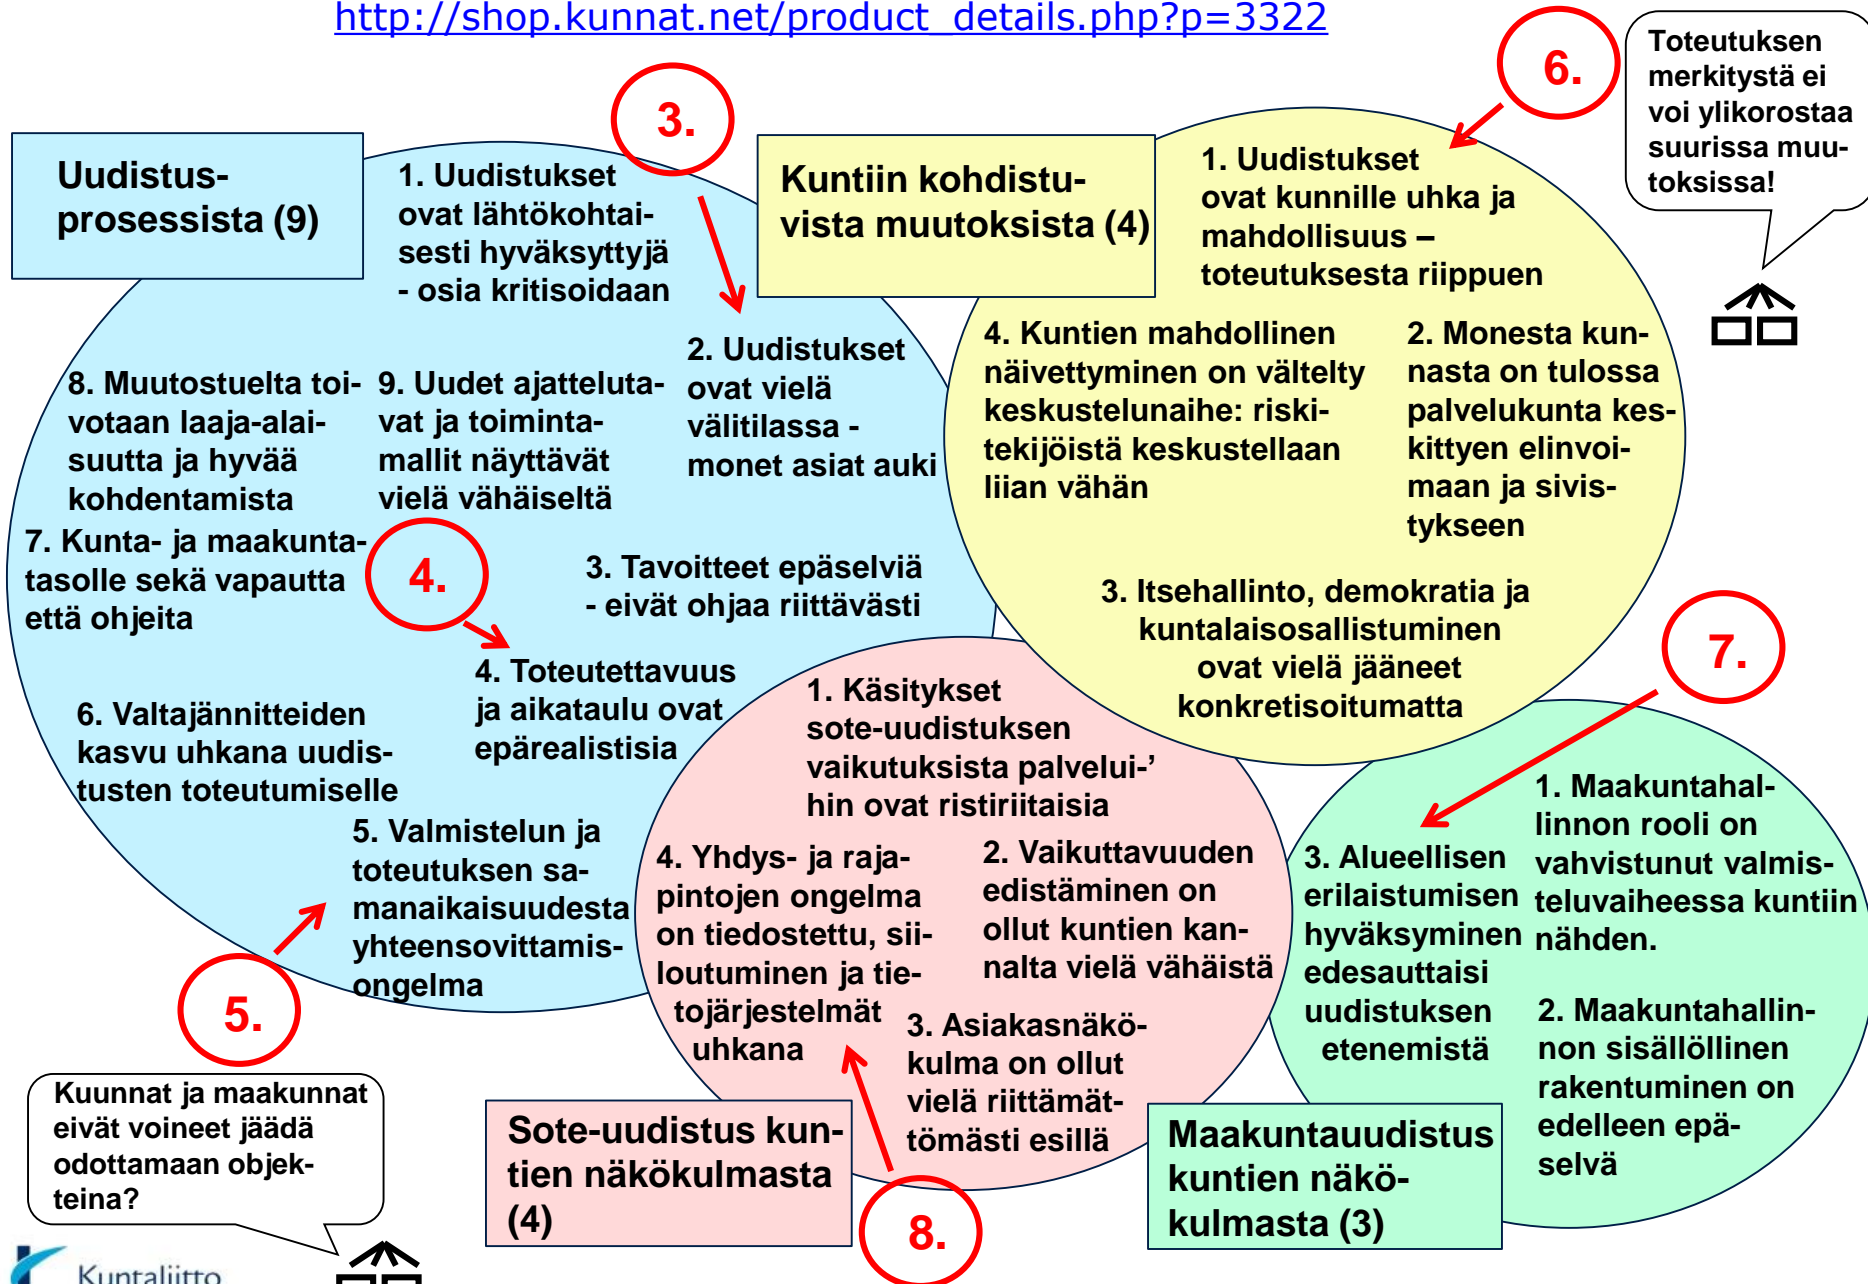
http://shop.kunnat.net/product_details.php?p=3322

6.

Toteutuksen merkitystä ei voi ylikorostaa suurissa muutoksissa!

3.

Uudistusprosessista (9)

1. Uudistukset ovat lähtökohtaisesti hyväksyttyjä - osia kritisoidaan

Kuntiin kohdistuvista muutoksista (4)

1. Uudistukset ovat kunnille uhka ja mahdollisuus – toteutuksesta riippuen

2. Uudistukset ovat vielä välitilassa - monet asiat auki

8. Muutostuelta toivotaan laaja-alaisuutta ja hyvää kohdentamista

9. Uudet ajattelutavat ja toimintamallit näyttävät vielä vähäiseltä

4. Kuntien mahdollinen näivettyminen on vältelty keskustelunaihe: riskitekijöistä keskustellaan liian vähän

2. Monesta kunnasta on tulossa palvelukunta keskittyen elinvoimaan ja sivistykseen

7. Kunta- ja maakuntatasolle sekä vapautta että ohjeita

4.

3. Tavoitteet epäselviä - eivät ohjaa riittävästi

3. Itsehallinto, demokratia ja kuntalaisosallistuminen ovat vielä jääneet konkretisoitumatta

7.

4. Toteutettavuus ja aikataulu ovat epärealistisia

6. Valtajännitteiden kasvu uhkana uudistusten toteutumiselle

1. Käsitykset sote-uudistuksen vaikutuksista palvelui-’hin ovat ristiriitaisia

1. Maakuntahallinnon rooli on vahvistunut valmisteluvaiheessa kuntiin nähden.

5. Valmistelun ja toteutuksen samanaikaisuudesta yhteensovittamisongelma

4. Yhdys- ja rajapintojen ongelma on tiedostettu, siiloutuminen ja tietojärjestelmät uhkana

2. Vaikuttavuuden edistäminen on ollut kuntien kannalta vielä vähäistä

3. Alueellisen erilaistumisen hyväksyminen edesauttaisi uudistuksen etenemistä

5.

3. Asiakasnäkökulma on ollut vielä riittämättömästi esillä

2. Maakuntahallinnon sisällöllinen rakentuminen on edelleen epäselvä

Kuunnat ja maakunnat eivät voineet jäädä odottamaan objekteina?

Sote-uudistus kuntien näkökulmasta (4)

8.

Maakuntauudistus kuntien näkökulmasta (3)

Kuntaliitto